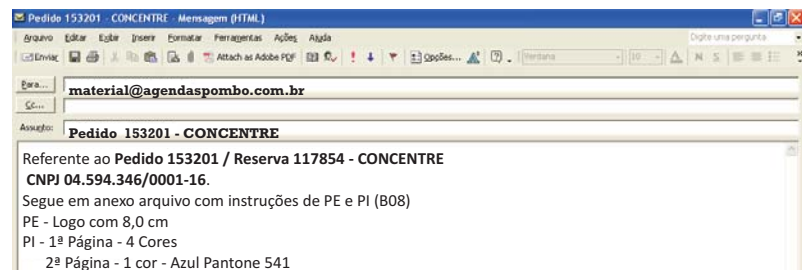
Pedido 153201 - CONCENTRE - Mensagem (HTML)

Arquivo Editar Exibir Inserir Formatar Ferramentas Ações Ajuda

Digite uma pergunta

Enviar Attach as Adobe PDF Opções... Verdana 10 A N S

Para... material@agendaspombo.com.br

Cc...

Assunto: Pedido 153201 - CONCENTRE

Referente ao **Pedido 153201 / Reserva 117854 - CONCENTRE**
**CNPJ 04.594.346/0001-16**.
Segue em anexo arquivo com instruções de PE e PI (B08)
PE - Logo com 8,0 cm
PI - 1ª Página - 4 Cores
2ª Página - 1 cor - Azul Pantone 541